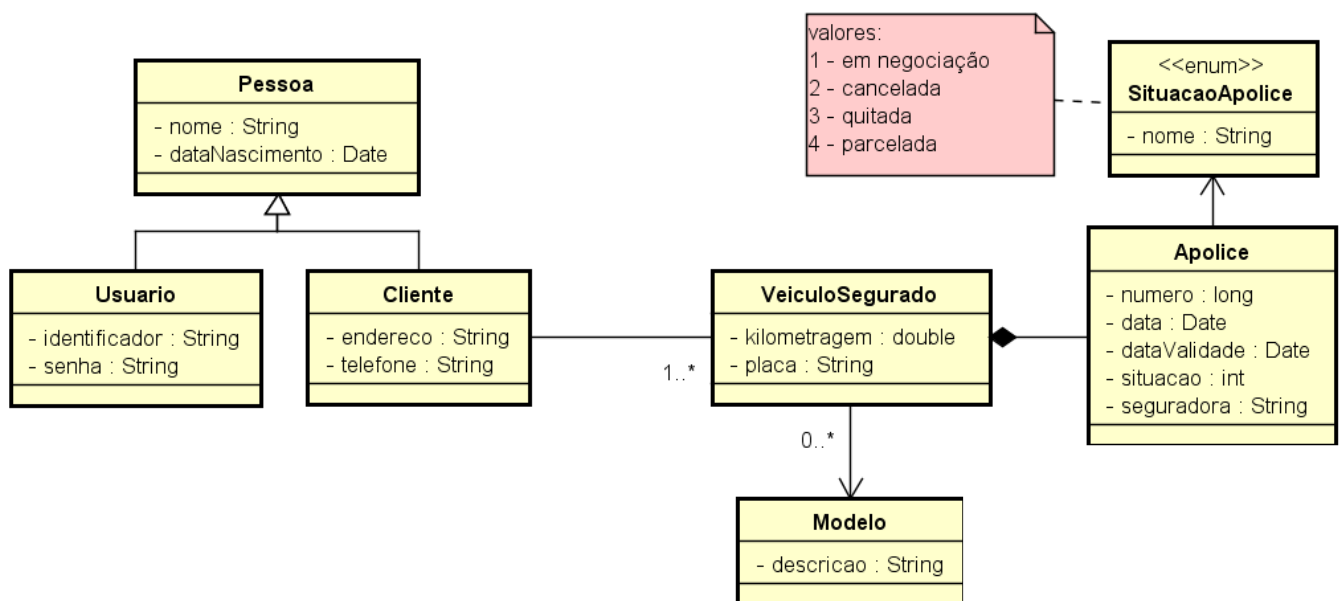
valores:
1 - em negociação
2 - cancelada
3 - quitada
4 - parcelada

<<enum>>
SituacaoApolice
- nome : String

Pessoa
- nome : String
- dataNascimento : Date

Usuario
- identificador : String
- senha : String

Cliente
- endereco : String
- telefone : String

1..*

VeiculoSegurado
- kilometragem : double
- placa : String

0..*

Apolice
- numero : long
- data : Date
- dataValidade : Date
- situacao : int
- seguradora : String

Modelo
- descricao : String